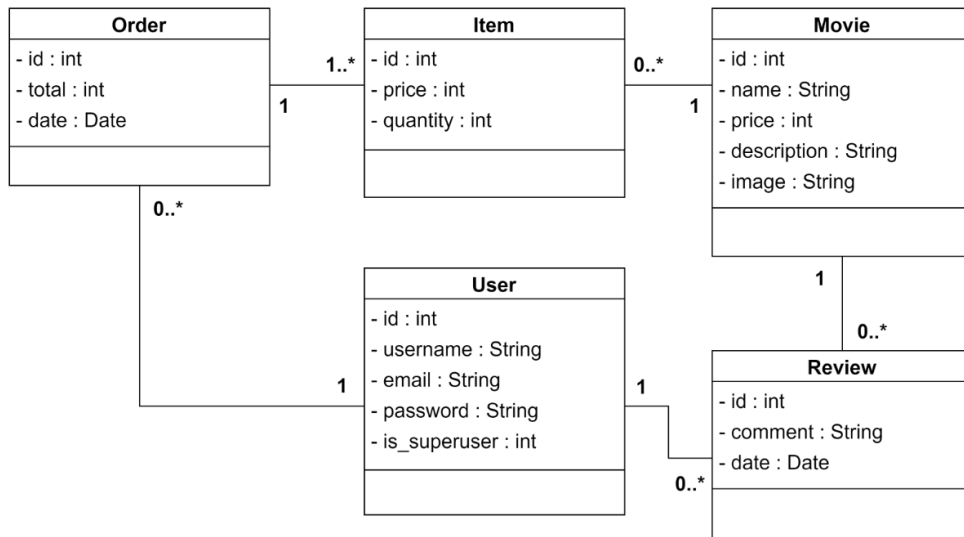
Order
- id : int
- total : int
- date : Date

1..*
1

Item
- id : int
- price : int
- quantity : int

0..*
1

Movie
- id : int
- name : String
- price : int
- description : String
- image : String

0..*

1

User
- id : int
- username : String
- email : String
- password : String
- is_superuser : int

1
1

0..*

Review
- id : int
- comment : String
- date : Date

0..*